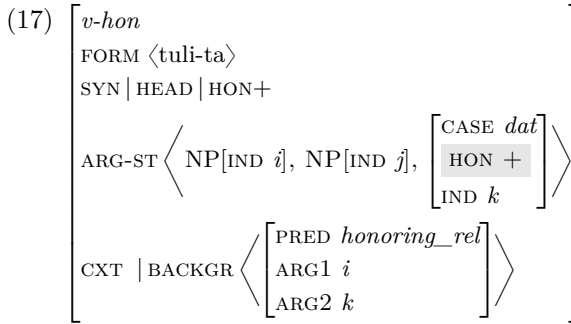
(17) $\begin{bmatrix} \textit{v-hon} \\ \text{FORM } \langle \text{tuli-ta} \rangle \\ \text{SYN} \mid \text{HEAD} \mid \text{HON+} \\ \text{ARG-ST} \left\langle \text{NP[IND } i\text{], NP[IND } j\text{]}, \begin{bmatrix} \text{CASE } \textit{dat} \\ \text{HON +} \\ \text{IND } k \end{bmatrix} \right\rangle \\ \text{CXT} \mid \text{BACKGR} \left\langle \begin{bmatrix} \text{PRED } \textit{honoring\_rel} \\ \text{ARG1 } i \\ \text{ARG2 } k \end{bmatrix} \right\rangle \end{bmatrix}$